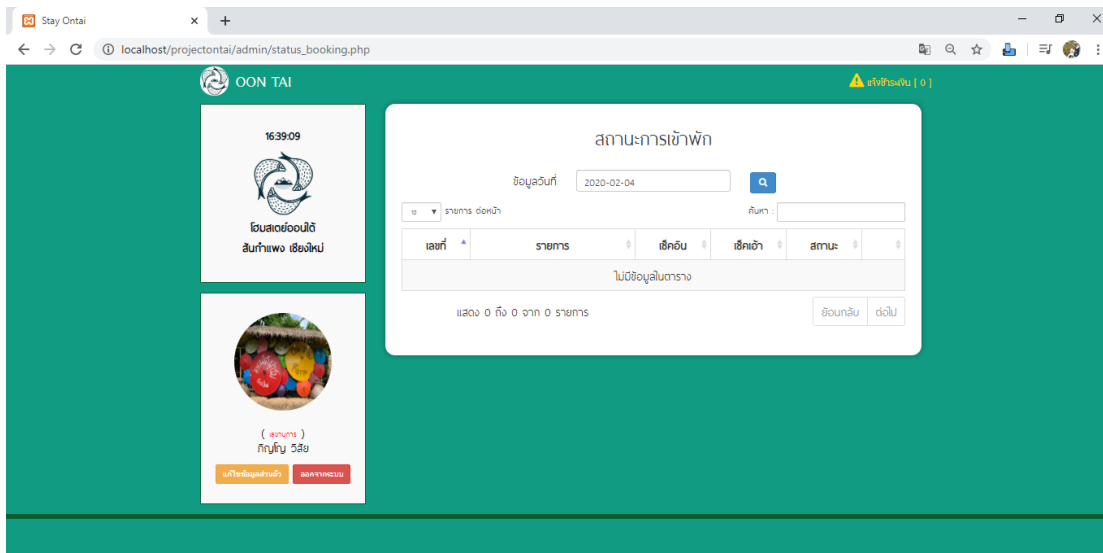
Stay Ontai
localhost/projectontai/admin/status_booking.php

OON TAI

แจ้งชำระเงิน [ 0 ]

16:39:09

โฮมสเตย์ออนใต้
สันกำแพง เชียงใหม่

( เลขานุการ )
ภิญโญ วิสัย

แก้ไขข้อมูลส่วนตัว
ออกจากระบบ

สถานะการเข้าพัก

ข้อมูลวันที่ 2020-02-04

10 รายการ ต่อหน้า
ค้นหา :

| เลขที่ | รายการ | เช็คอิน | เช็คเอ้า | สถานะ |  |
|---|---|---|---|---|---|
| ไม่มีข้อมูลในตาราง | | | | | |

แสดง 0 ถึง 0 จาก 0 รายการ
ย้อนกลับ ต่อไป